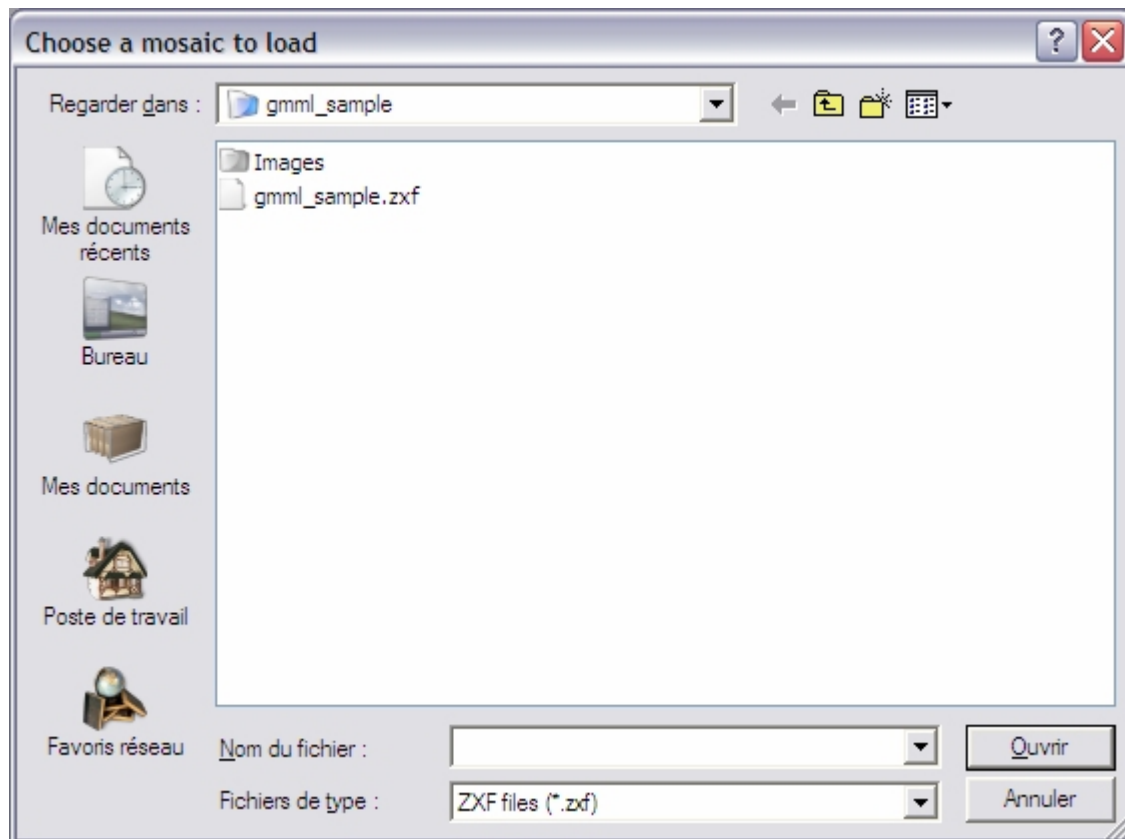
Choose a mosaic to load

Regarder dans : gmml_sample

Images
gmml_sample.zxf

Mes documents récents

Bureau

Mes documents

Poste de travail

Favoris réseau

Nom du fichier :

Ouvrir

Fichiers de type : ZXF files (*.zxf)

Annuler